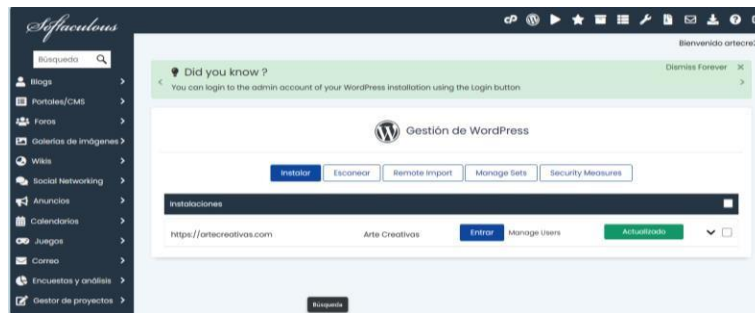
Softaculous

Búsqueda

Blogs
Portales/CMS
Foros
Galerías de imágenes
Wikis
Social Networking
Anuncios
Calendarios
Juegos
Correo
Encuestas y análisis
Gestor de proyectos

Bienvenido artecre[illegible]

Did you know ?
You can login to the admin account of your WordPress installation using the Login button
Dismiss Forever

Gestión de WordPress

Instalar | Escanear | Remote Import | Manage Sets | Security Measures

Instalaciones

https://artecreativas.com | Arte Creativas | Entrar | Manage Users | Actualizado

Búsqueda